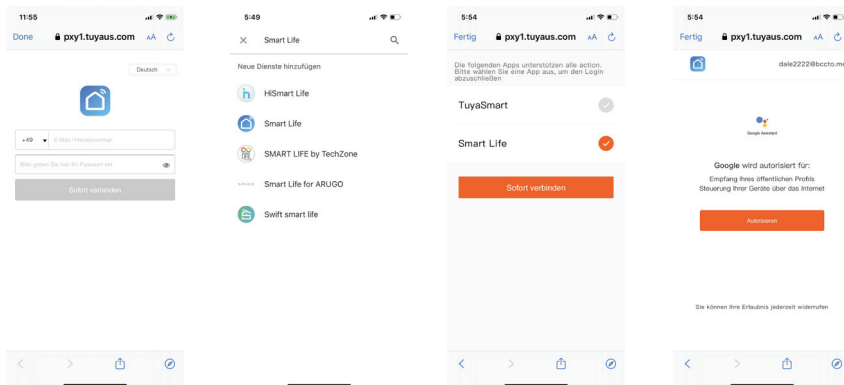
11:55

Done pxy1.tuyaus.com AA

Deutsch

+49 E-Mail / Handynummer

Bitte geben Sie hier Ihr Passwort ein

Sofort verbinden

5:49

Smart Life

Neue Dienste hinzufügen

HiSmart Life

Smart Life

SMART LIFE by TechZone

Smart Life for ARUGO

Swift smart life

5:54

Fertig pxy1.tuyaus.com AA

Die folgenden Apps unterstützen alle action. Bitte wählen Sie eine App aus, um den Login abzuschließen

TuyaSmart

Smart Life

Sofort verbinden

5:54

Fertig pxy1.tuyaus.com AA

dale2222@bccto.me

Google Assistant

Google wird autorisiert für:

Empfang Ihres öffentlichen Profils
Steuerung Ihrer Geräte über das Internet

Autorisieren

Sie können Ihre Erlaubnis jederzeit widerrufen